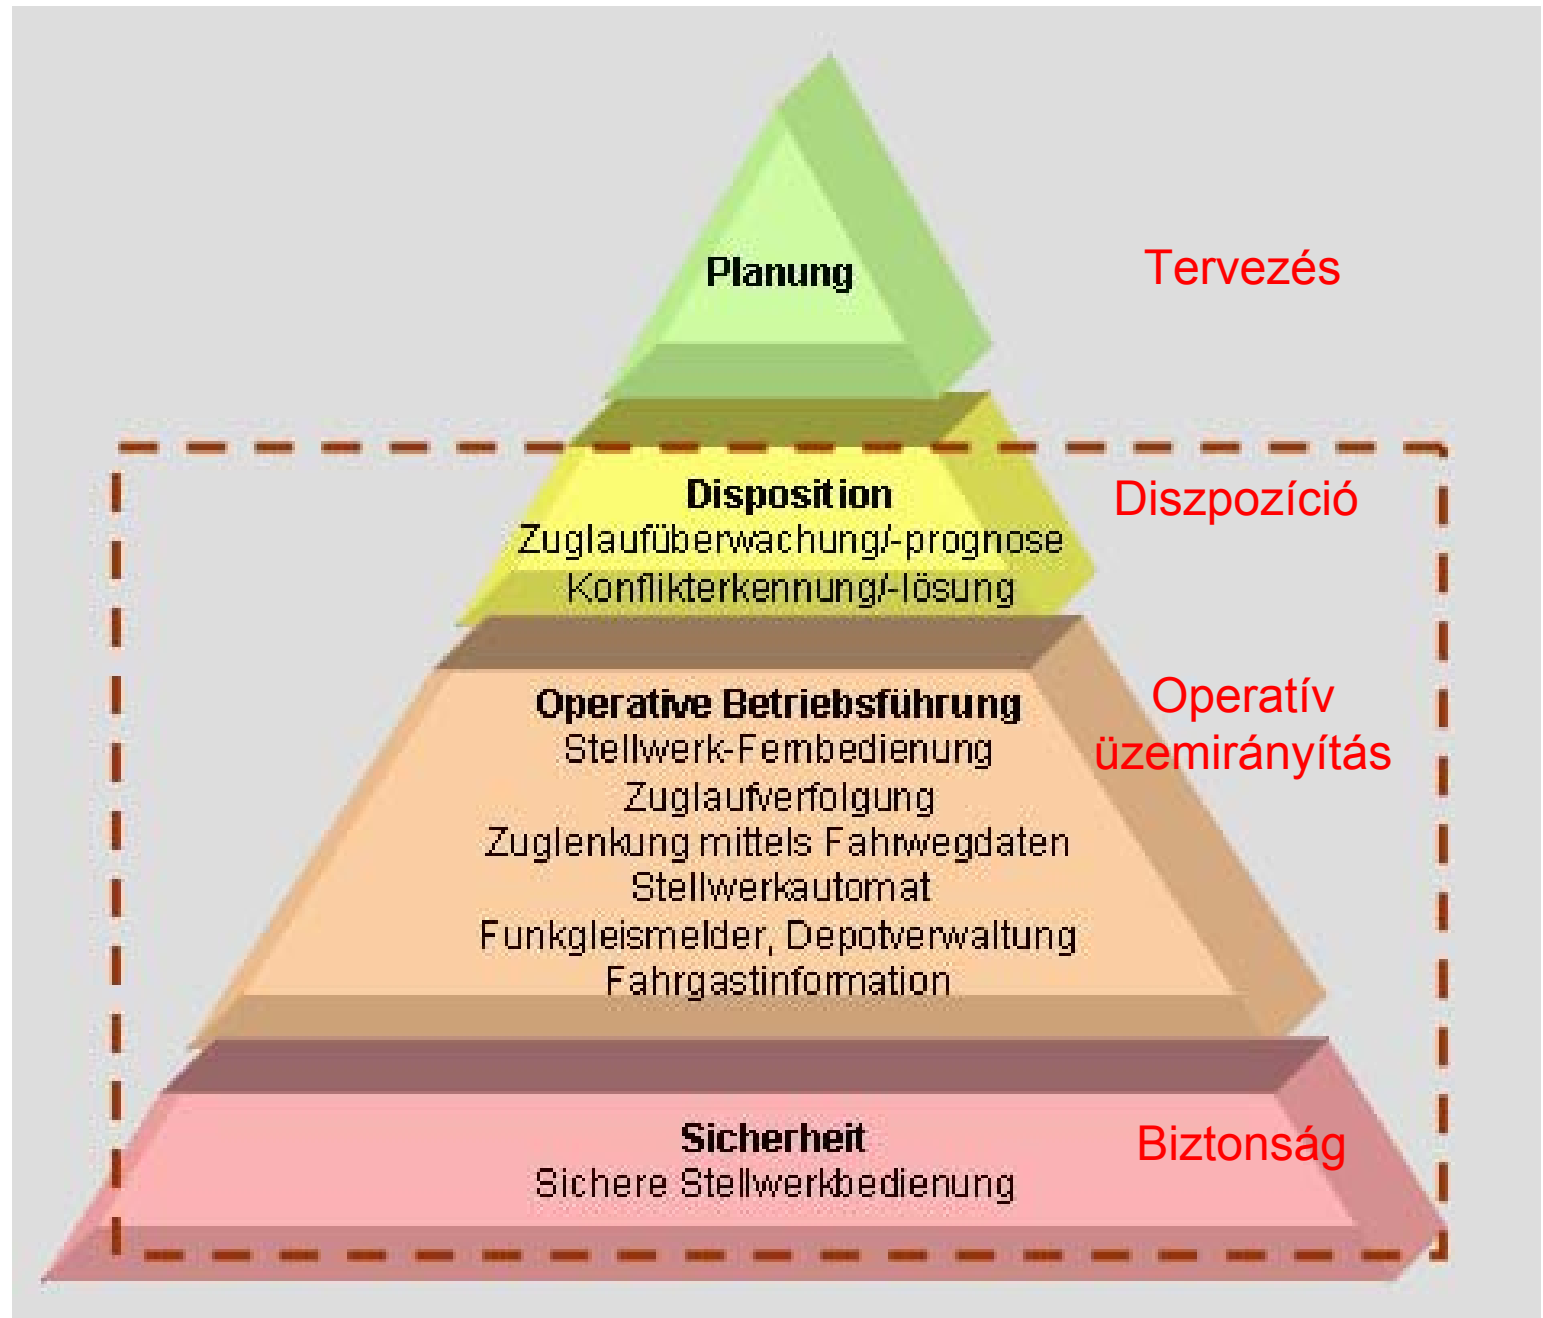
Planung

Tervezés

Disposition
Zuglaufüberwachung/-prognose
Konflikterkennung/-lösung

Diszpozíció

Operative Betriebsführung
Stellwerk-Fernbedienung
Zuglaufverfolgung
Zuglenkung mittels Fahrwegdaten
Stellwerkautomat
Funkgleismelder, Depotverwaltung
Fahrgastinformation

Operatív
üzemirányítás

Sicherheit
Sichere Stellwerkbedienung

Biztonság